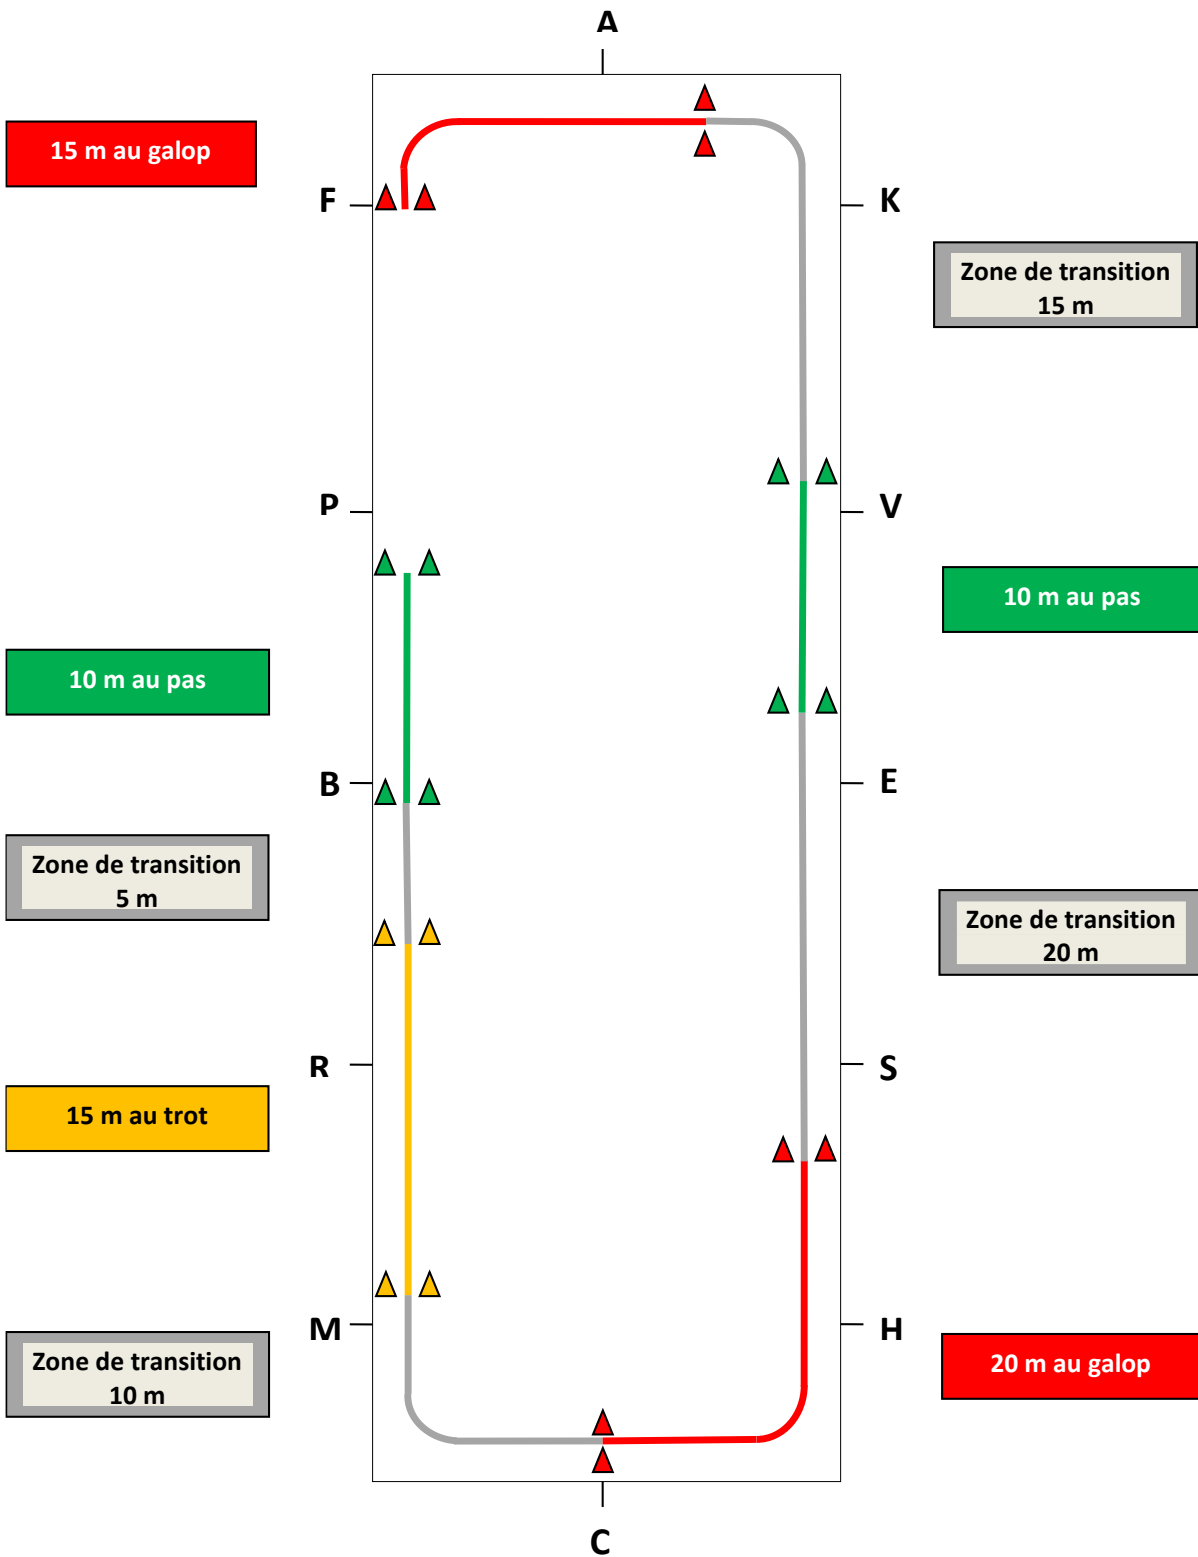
A

15 m au galop

F

K

Zone de transition 15 m

P

V

10 m au pas

10 m au pas

B

E

Zone de transition 5 m

Zone de transition 20 m

R

S

15 m au trot

M

H

Zone de transition 10 m

20 m au galop

C